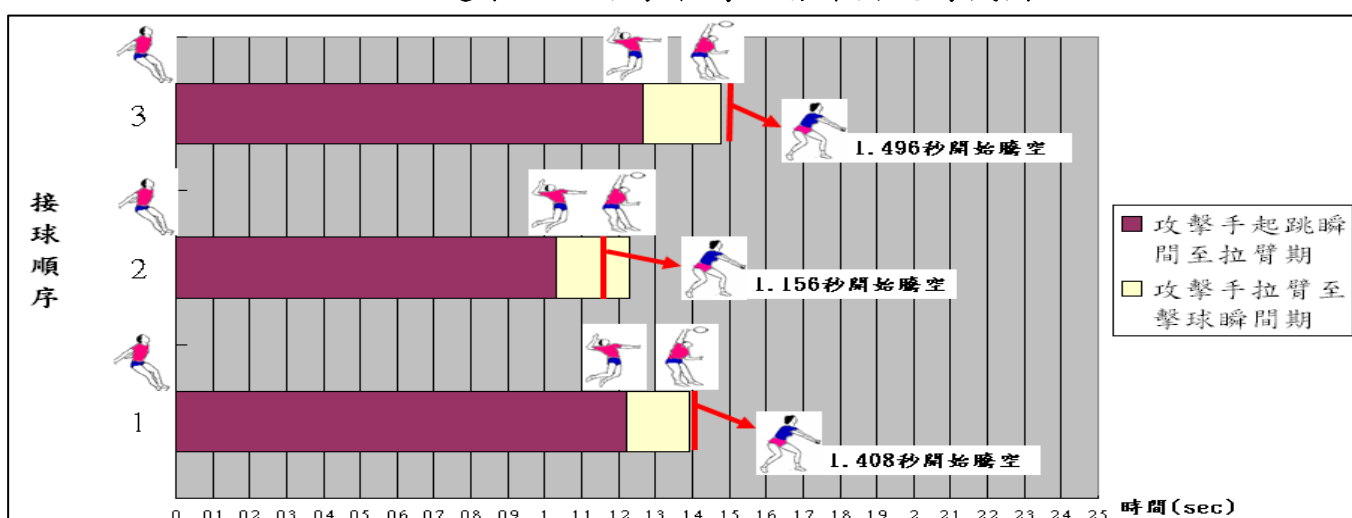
接球順序

3

1.496秒開始騰空

2

1.156秒開始騰空

1

1.408秒開始騰空

攻擊手起跳瞬間至拉臂期

攻擊手拉臂至擊球瞬間期

0 .01 .02 .03 .04 .05 .06 .07 .08 .09 .1 .11 .12 .13 .14 .15 .16 .17 .18 .19 .2 .21 .22 .23 .24 .25

時間(sec)